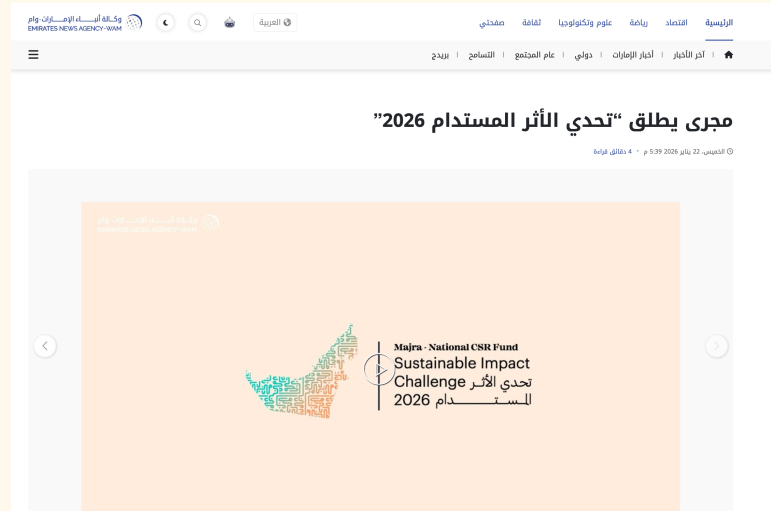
وكالة أنبــاء الإمـــارات- وام
EMIRATES NEWS AGENCY-WAM

العربية

الرئيسية
اقتصاد
رياضة
علوم وتكنولوجيا
ثقافة
صفحتي

آخر الأخبار | أخبار الإمارات | دولي | عام المجتمع | التسامح | بريدج

مجرى يطلق “تحدي الأثر المستدام 2026”

الخميس، 22 يناير 2026 5:39 م • 4 دقائق قراءة

وكالة أنباء الإمارات وام
EMIRATES NEWS AGENCY-WAM

Majra - National CSR Fund
Sustainable Impact Challenge تحدي الأثر المستـــــــدام 2026